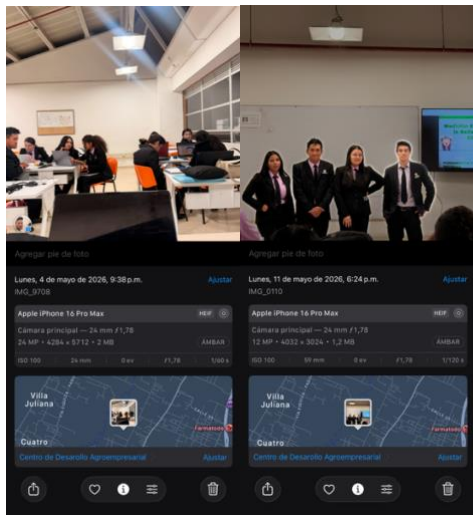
Agregar pie de foto

Lunes, 4 de mayo de 2026, 9:38 p.m.
IMG_9708
Ajustar

Apple iPhone 16 Pro Max
HEIF
Cámara principal — 24 mm ƒ1,78
24 MP • 4284 × 5712 • 2 MB
ÁMBAR
ISO 100 | 24 mm | 0 ev | ƒ1,78 | 1/60 s

Villa Juliana
Cuatro
Centro de Desarollo Agroempresarial
Ajustar

Lunes, 11 de mayo de 2026, 6:24 p.m.
IMG_0110
Ajustar

Apple iPhone 16 Pro Max
HEIF
Cámara principal — 24 mm ƒ1,78
12 MP • 4032 × 3024 • 1,2 MB
ÁMBAR
ISO 100 | 59 mm | 0 ev | ƒ1,78 | 1/120 s

Villa Juliana
Cuatro
Centro de Desarollo Agroempresarial
Ajustar